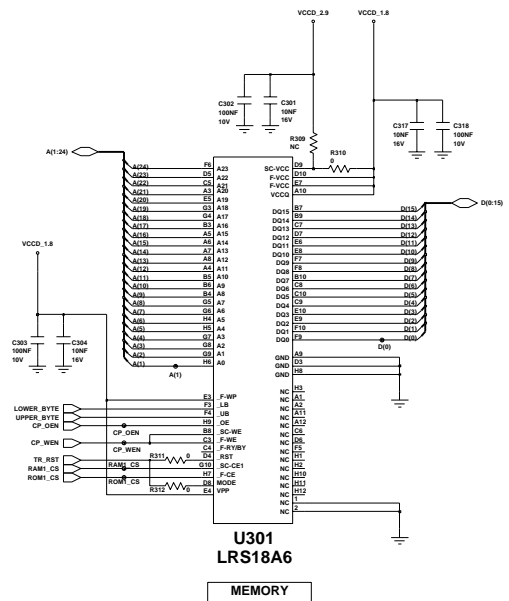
VCCD_2.9
VCCD_1.8

C302
100NF
10V

C301
10NF
16V

R309
NC

R310
0

C317
10NF
16V

C318
100NF
10V

A(1:24)

A(24) F6 A23
A(23) D5 A22
A(22) C5 A21
A(21) A3 A20
A(20) E5 A19
A(19) G3 A18
A(18) G4 A17
A(17) B3 A16
A(16) A5 A15
A(15) A6 A14
A(14) A7 A13
A(13) A8 A12
A(12) A4 A11
A(11) B5 A10
A(10) B6 A9
A(9) B4 A8
A(8) G5 A7
A(7) G6 A6
A(6) H4 A5
A(5) H5 A4
A(4) G7 A3
A(3) G8 A2
A(2) G9 A1
A(1) H6 A0

A(1)

VCCD_1.8

C303
100NF
10V

C304
10NF
16V

SC-VCC D9
F-VCC D10
F-VCC E7
VCCQ A10

DQ15 B7 D(15)
DQ14 B9 D(14)
DQ13 C7 D(13)
DQ12 D8 D(12)
DQ11 E6 D(11)
DQ10 E8 D(10)
DQ9 F7 D(9)
DQ8 F8 D(8)
DQ7 B10 D(7)
DQ6 C8 D(6)
DQ5 C10 D(5)
DQ4 C9 D(4)
DQ3 E10 D(3)
DQ2 E9 D(2)
DQ1 F10 D(1)
DQ0 F9 D(0)

D(0:15)

D(0)

GND A9
GND D3
GND H8

E3 _F-WP
F3 _LB
F4 _UB
H9 _OE
B8 SC-WE
C3 _F-WE
F5 _F-RY/BY
D4 _RST
G10 _SC-CE1
H7 _F-CE
D6 MODE
E4 VPP

LOWER_BYTE
UPPER_BYTE
CP_OEN
CP_WEN
CP_OEN
CP_WEN
TR_RST
RAM1_CS
ROM1_CS
RAM1_CS
ROM1_CS

R311 0
R312 0

NC H3
NC A1
NC A2
NC A11
NC A12
NC C6
NC D6
NC F5
NC H1
NC H2
NC H10
NC H11
NC H12
NC 1
NC 2

U301
LRS18A6

MEMORY